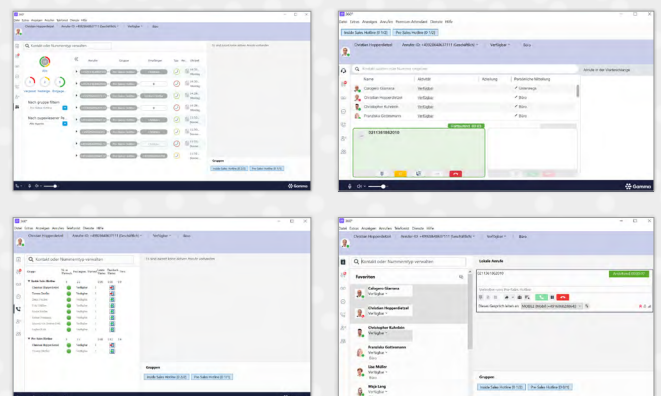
Inside Sales Hotline (5 1 0)
Pre Sales Hotline (5 2 0)
Christian Huppendickel
Anrufer ID: +49526466421711 (Geschäftlich)
Verfügbar
Büro
Kontakt suchen oder Nummer eingeben
Anrufe in der Warteschlange
Name
Abteilung
Rufanzeige
Persönliche Mitteilung
Caragano Gonzales
Verfügbar
Unterwegs
Christian Huppendickel
Verfügbar
Büro
Christopher Kuhnlein
Verfügbar
Büro
Franziska Gottesmann
Verfügbar
Büro
0211361082010
Gammas

Kontakt oder Nummer eingeben
Gruppen
Inside Sales Hotline (5 1 0)
Pre Sales Hotline (5 2 0)
Gammas

Kontakt oder Nummer eingeben
Favoriten
Kollegen Giannera
Verfügbar
Christian Huppendickel
Verfügbar
Christopher Kuhnlein
Verfügbar
Büro
Franziska Gottesmann
Verfügbar
Büro
Lisa Müller
Verfügbar
Büro
Maja Lang
Verfügbar
Lokale Anrufe
0211361082010
Gruppen
Inside Sales Hotline (5 1 0)
Pre Sales Hotline (5 2 0)